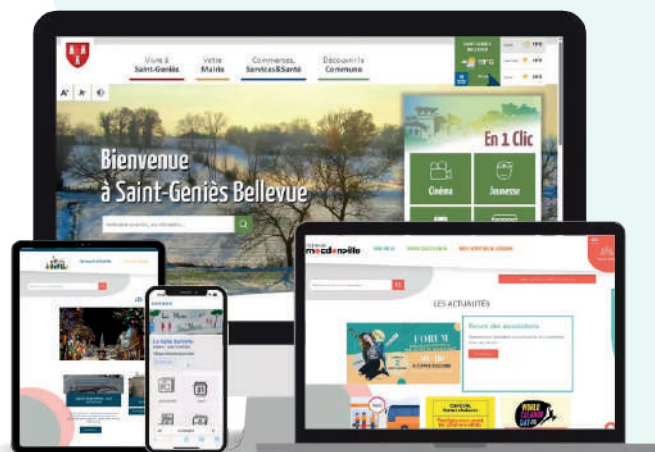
Vivre à Saint-Geniès

Votre Mairie

Commerces, Services&Santé

Découvrir la Commune

Bienvenue à Saint-Geniès Bellevue

En 1 Clic

Cinéma

Jeunesse

mondonville

LES ACTUALITÉS

FORUM

Forum des associations

La Foire Gaillarde